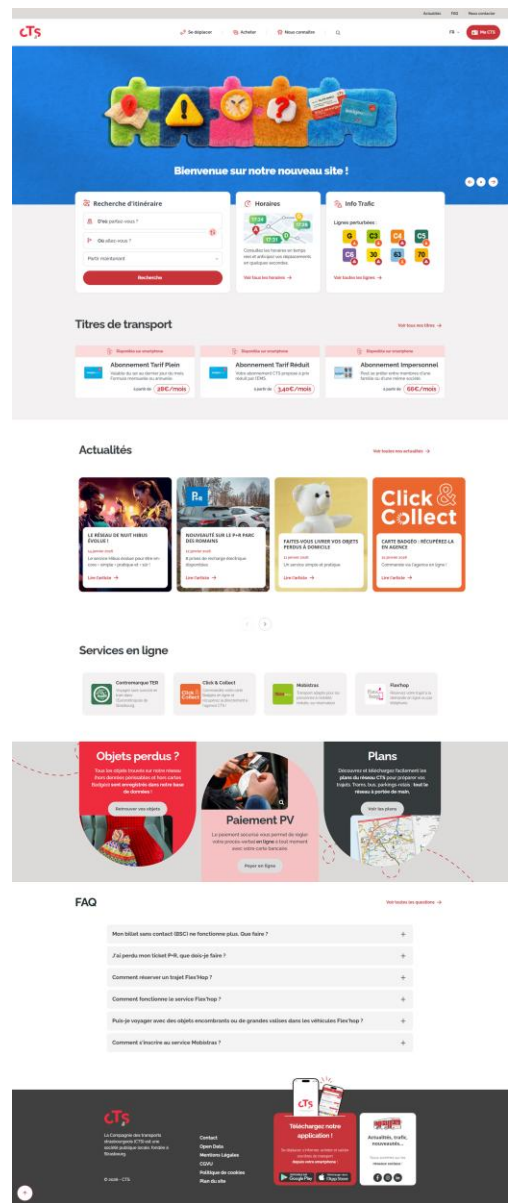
Actualités FAQ Nous contacter

CTS

Se déplacer Acheter Nous connaître

FR Mon CTS

Bienvenue sur notre nouveau site !

Recherche d'itinéraire

D'où partez-vous ?

Où allez-vous ?

Partir maintenant

Rechercher

Horaires

Consultez les horaires en temps réel et anticipez vos déplacements en quelques secondes.

Voir tous les horaires →

Info Trafic

Lignes perturbées :

G C3 C4 C5 C6 30 63 70

Voir toutes les lignes →

Titres de transport

Voir tous nos titres →

Disponible sur smartphone

Abonnement Tarif Plein

à partir de 28€/mois

Disponible sur smartphone

Abonnement Tarif Réduit

à partir de 3,40€/mois

Disponible sur smartphone

Abonnement Impersonnel

à partir de 65€/mois

Actualités

Voir toutes nos actualités →

LE RÉSEAU DE NUIT HIBUS ÉVOLUE !

Lire l'article →

NOUVEAUTÉ SUR LE P+R PARC DES ROMAINS

Lire l'article →

FAITES-VOUS LIVRER VOS OBJETS PERDUS À DOMICILE

Un service simple et pratique

Lire l'article →

Click & Collect

CARTE BADGEO : RÉCUPÉREZ-LA EN AGENCE

Lire l'article →

Services en ligne

Contremarque TER

Click & Collect

Mobistras

Flex'hop

Objets perdus ?

Retrouver vos objets

Paiement PV

Payer en ligne

Plans

Voir les plans

FAQ

Voir toutes les questions →

Mon billet sans contact (BSC) ne fonctionne plus. Que faire ?

J'ai perdu mon ticket P+R, que dois-je faire ?

Comment réserver un trajet Flex'hop ?

Comment fonctionne le service Flex'hop ?

Puis-je voyager avec des objets encombrants ou de grandes valises dans les véhicules Flex'hop ?

Comment s'inscrire au service Mobistras ?

CTS

Contact
Open Data
Mentions Légales
CGVU
Politique de cookies
Plan du site

© 2026 - CTS

Téléchargez notre application !

Google Play App Store

Actualités, trafic, nouveautés...